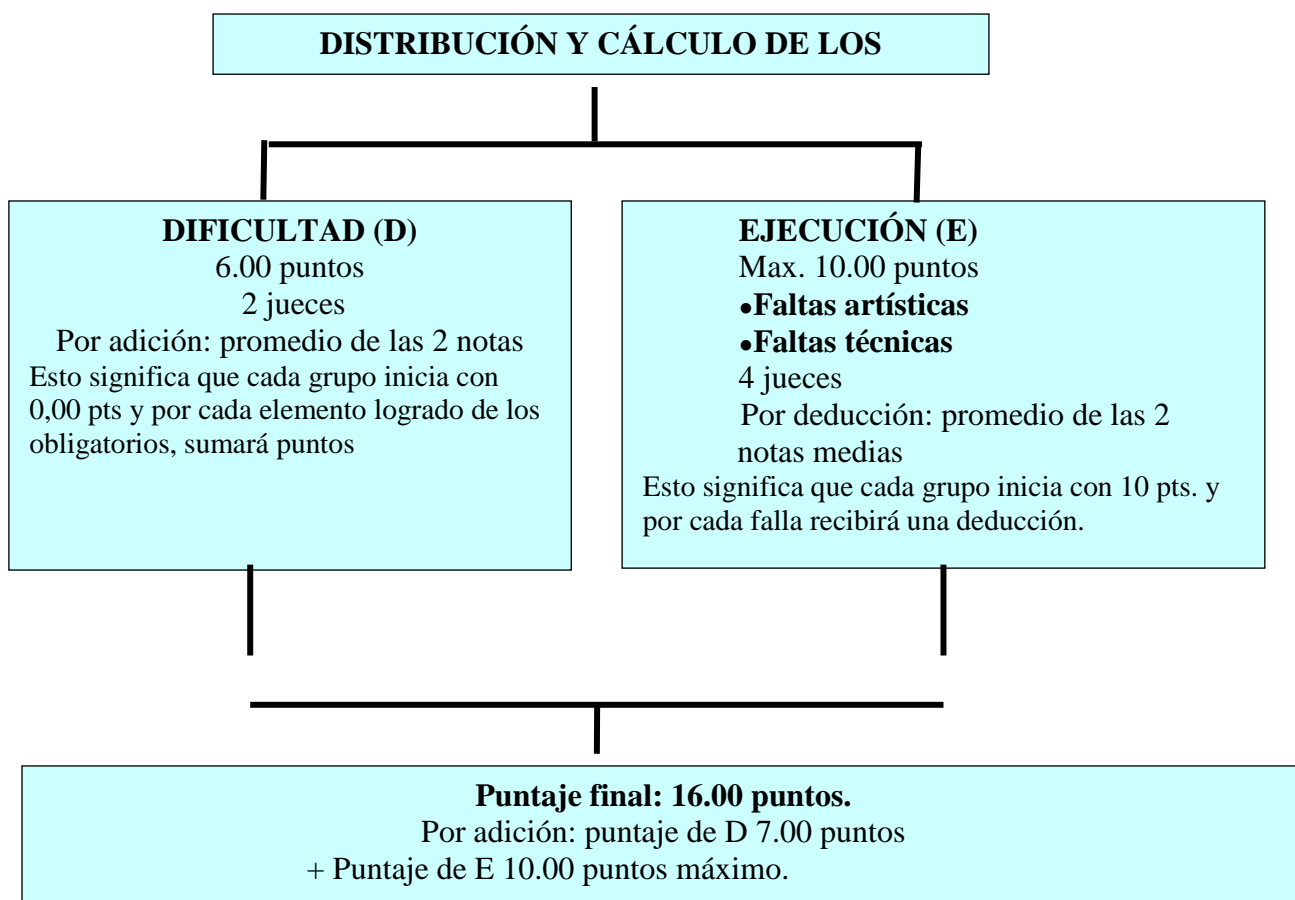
DISTRIBUCIÓN Y CÁLCULO DE LOS

DIFICULTAD (D)
6.00 puntos
2 jueces
Por adición: promedio de las 2 notas
Esto significa que cada grupo inicia con 0,00 pts y por cada elemento logrado de los obligatorios, sumará puntos

EJECUCIÓN (E)
Max. 10.00 puntos
•Faltas artísticas
•Faltas técnicas
4 jueces
Por deducción: promedio de las 2 notas medias
Esto significa que cada grupo inicia con 10 pts. y por cada falla recibirá una deducción.

Puntaje final: 16.00 puntos.
Por adición: puntaje de D 7.00 puntos
+ Puntaje de E 10.00 puntos máximo.